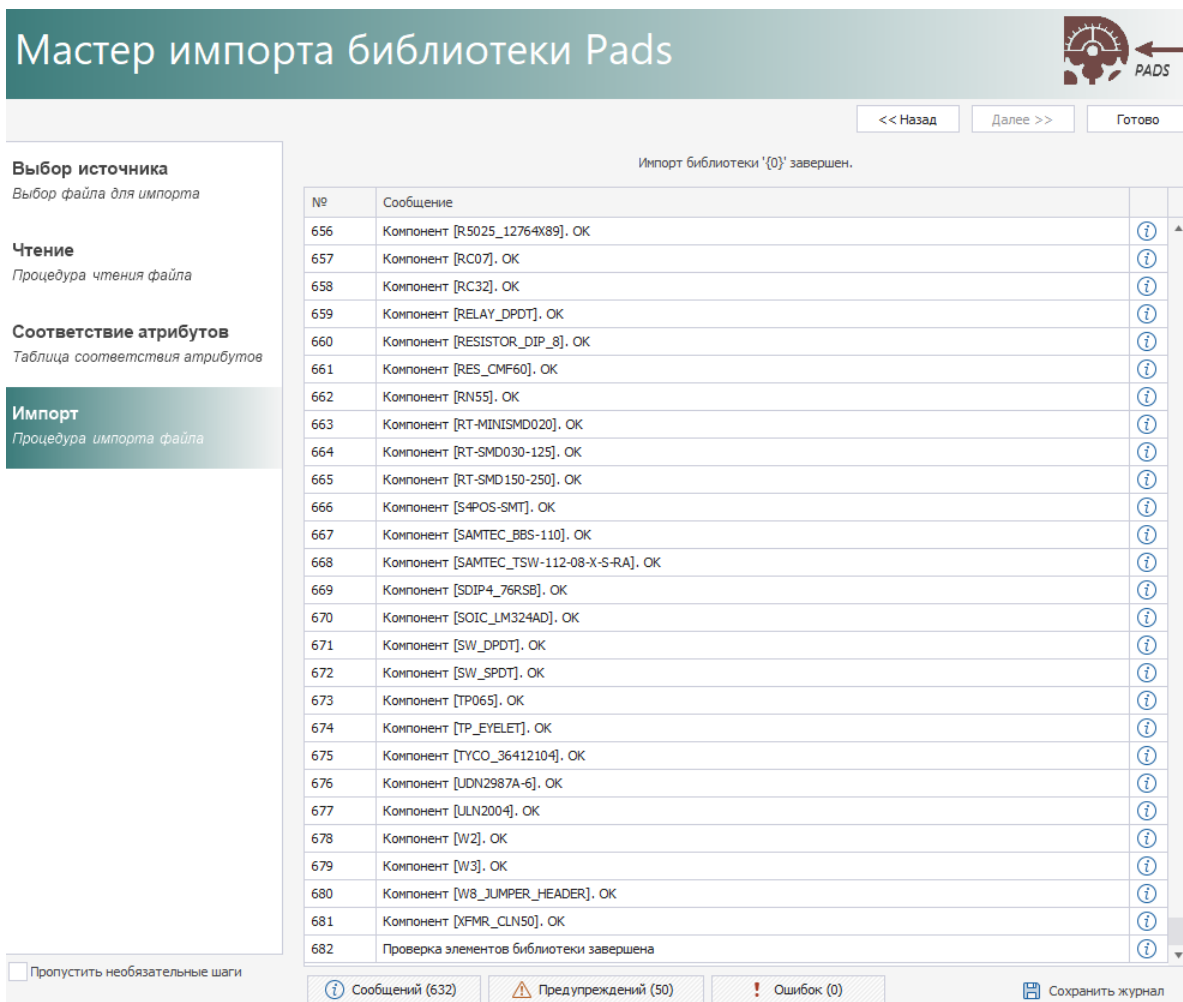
Мастер импорта библиотеки Pads

PADS

<< Назад
Далее >>
Готово

Выбор источника
Выбор файла для импорта

Чтение
Процедура чтения файла

Соответствие атрибутов
Таблица соответствия атрибутов

Импорт
Процедура импорта файла

Пропустить необязательные шаги

Импорт библиотеки '{0}' завершен.

| № | Сообщение | |
|---|---|---|
| 656 | Компонент [R5025_12764X89]. OK | |
| 657 | Компонент [RC07]. OK | |
| 658 | Компонент [RC32]. OK | |
| 659 | Компонент [RELAY_DPDT]. OK | |
| 660 | Компонент [RESISTOR_DIP_8]. OK | |
| 661 | Компонент [RES_CMF60]. OK | |
| 662 | Компонент [RN55]. OK | |
| 663 | Компонент [RT-MINISMD020]. OK | |
| 664 | Компонент [RT-SMD030-125]. OK | |
| 665 | Компонент [RT-SMD150-250]. OK | |
| 666 | Компонент [S4POS-SMT]. OK | |
| 667 | Компонент [SAMTEC_BBS-110]. OK | |
| 668 | Компонент [SAMTEC_TSW-112-08-X-S-RA]. OK | |
| 669 | Компонент [SDIP4_76RSB]. OK | |
| 670 | Компонент [SOIC_LM324AD]. OK | |
| 671 | Компонент [SW_DPDT]. OK | |
| 672 | Компонент [SW_SPDT]. OK | |
| 673 | Компонент [TP065]. OK | |
| 674 | Компонент [TP_EYELET]. OK | |
| 675 | Компонент [TYCO_36412104]. OK | |
| 676 | Компонент [UDN2987A-6]. OK | |
| 677 | Компонент [ULN2004]. OK | |
| 678 | Компонент [W2]. OK | |
| 679 | Компонент [W3]. OK | |
| 680 | Компонент [W8_JUMPER_HEADER]. OK | |
| 681 | Компонент [XFMR_CLN50]. OK | |
| 682 | Проверка элементов библиотеки завершена | |

Сообщений (632)
Предупреждений (50)
Ошибок (0)
Сохранить журнал